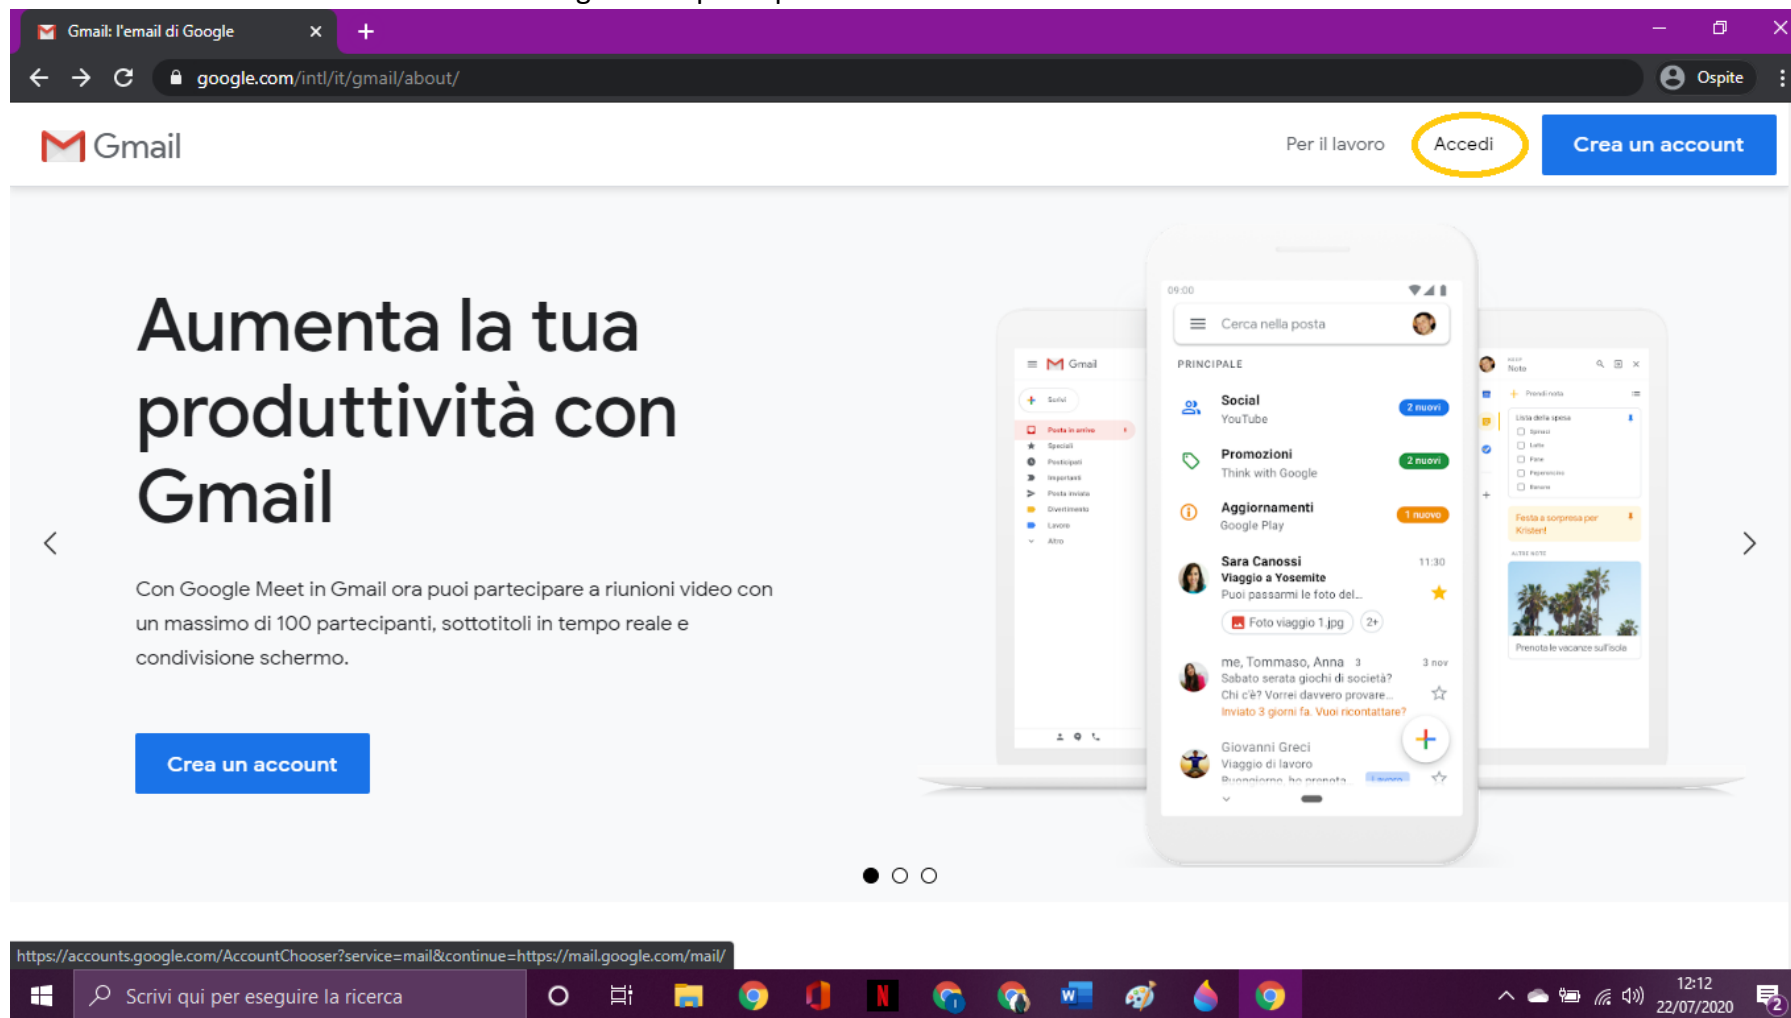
Gmail: l'email di Google

google.com/intl/it/gmail/about/

Ospite

Gmail

Per il lavoro

Accedi

Crea un account

Aumenta la tua produttività con Gmail

Con Google Meet in Gmail ora puoi partecipare a riunioni video con un massimo di 100 partecipanti, sottotitoli in tempo reale e condivisione schermo.

Crea un account

09:00

Cerca nella posta

PRINCIPALE

Social
YouTube
2 nuovi

Promozioni
Think with Google
2 nuovi

Aggiornamenti
Google Play
1 nuovo

Sara Canossi
Viaggio a Yosemite
Puoi passarmi le foto del...
11:30

Foto viaggio 1.jpg
2+

me, Tommaso, Anna 3
Sabato serata giochi di società?
Chi c'è? Vorrei davvero provare...
Inviato 3 giorni fa. Vuoi ricontattare?
3 nov

Giovanni Greci
Viaggio di lavoro

Gmail

Posta in arrivo

Festa a sorpresa per Kristen!

Prenota le vacanze sull'isola

https://accounts.google.com/AccountChooser?service=mail&continue=https://mail.google.com/mail/

Scrivi qui per eseguire la ricerca

12:12
22/07/2020